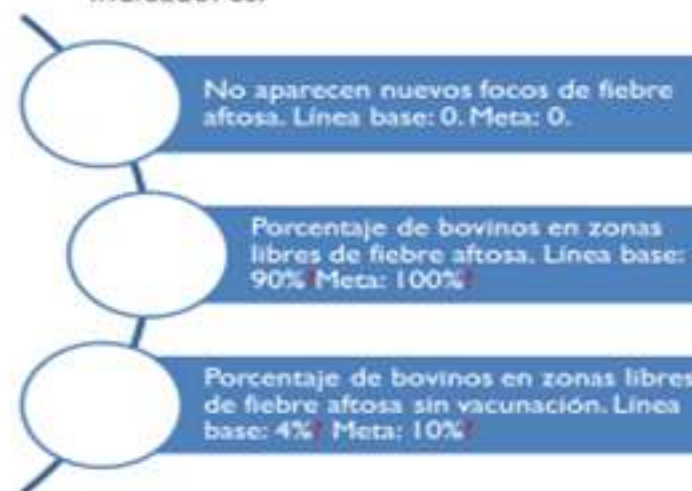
indicadores:

No aparecen nuevos focos de fiebre aftosa. Línea base: 0. Meta: 0.

Porcentaje de bovinos en zonas libres de fiebre aftosa. Línea base: 90% Meta: 100%

Porcentaje de bovinos en zonas libres de fiebre aftosa sin vacunación. Línea base: 4% Meta: 10%